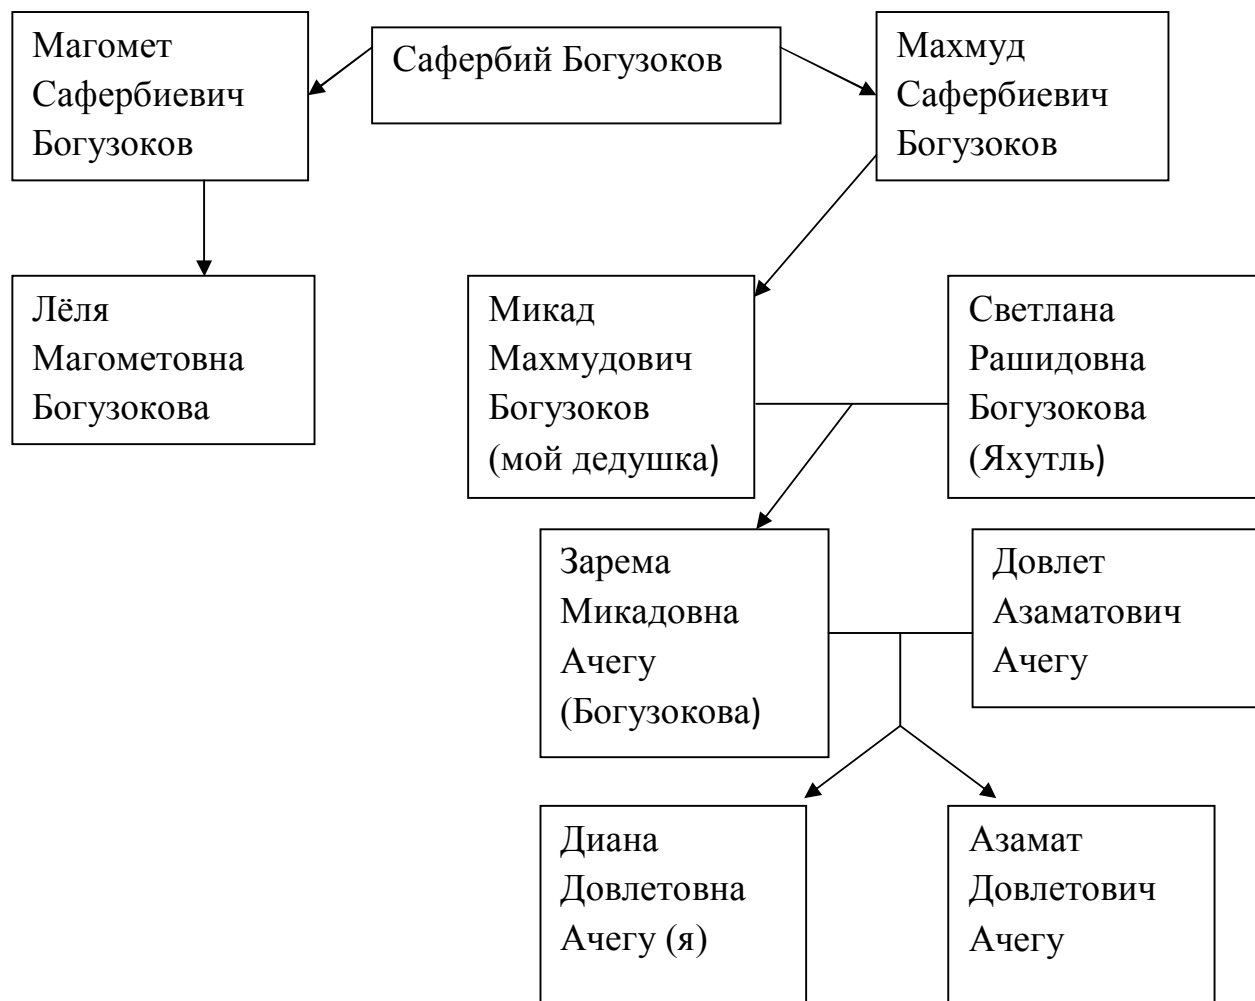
Магомет Сафербиевич Богузоков

Сафербий Богузоков

Махмуд Сафербиевич Богузоков

Лёля Магометовна Богузокова

Микад Махмудович Богузоков (мой дедушка)

Светлана Рашидовна Богузокова (Яхутль)

Зарема Микадовна Ачегу (Богузокова)

Довлет Азаматович Ачегу

Диана Довлетовна Ачегу (я)

Азамат Довлетович Ачегу